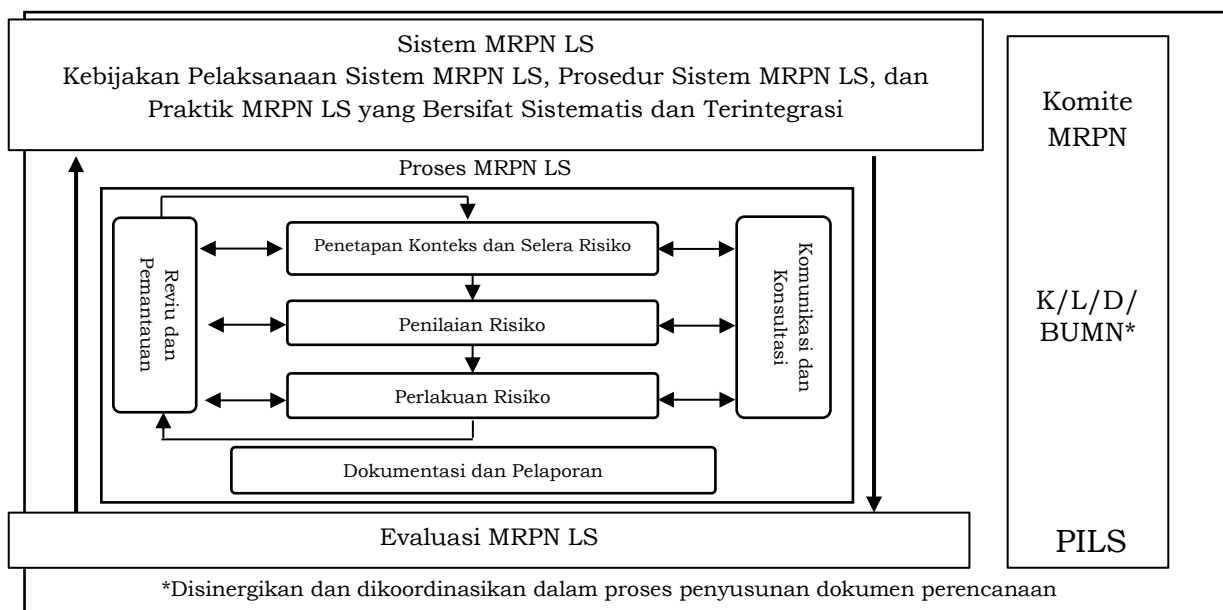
Sistem MRPN LS
Kebijakan Pelaksanaan Sistem MRPN LS, Prosedur Sistem MRPN LS, dan Praktik MRPN LS yang Bersifat Sistematis dan Terintegrasi

Komite MRPN

Proses MRPN LS

Reviu dan Pemantauan

Penetapan Konteks dan Selera Risiko

Penilaian Risiko

Perlakuan Risiko

Komunikasi dan Konsultasi

Dokumentasi dan Pelaporan

K/L/D/ BUMN*

Evaluasi MRPN LS

PILS

*Disinergikan dan dikoordinasikan dalam proses penyusunan dokumen perencanaan